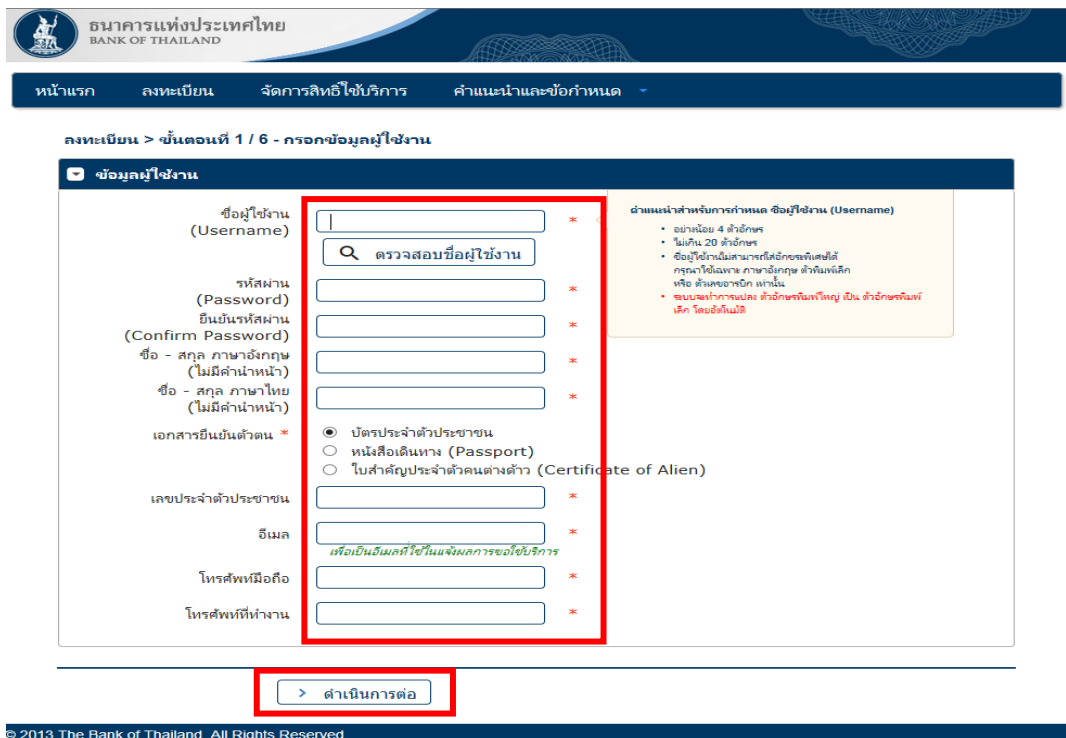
ธนาคารแห่งประเทศไทย
BANK OF THAILAND

หน้าแรก ลงทะเบียน จัดการสิทธิ์ใช้บริการ คำแนะนำและข้อกำหนด

ลงทะเบียน > ขั้นตอนที่ 1 / 6 - กรอกข้อมูลผู้ใช้งาน

ข้อมูลผู้ใช้งาน

ชื่อผู้ใช้งาน (Username) *
ตรวจสอบชื่อผู้ใช้งาน

คำแนะนำสำหรับการกำหนด ชื่อผู้ใช้งาน (Username)
- อย่างน้อย 4 ตัวอักษร
- ไม่เกิน 20 ตัวอักษร
- ชื่อผู้ใช้งานไม่สามารถใส่อักขระพิเศษได้ กรุณาใช้เฉพาะ ภาษาอังกฤษ ตัวพิมพ์เล็ก หรือ ตัวเลขอารบิก เท่านั้น
- ระบบจะทำการแปลง ตัวอักษรพิมพ์ใหญ่ เป็น ตัวอักษรพิมพ์เล็ก โดยอัตโนมัติ

รหัสผ่าน (Password) *
ยืนยันรหัสผ่าน (Confirm Password) *
ชื่อ - สกุล ภาษาอังกฤษ (ไม่มีคำนำหน้า) *
ชื่อ - สกุล ภาษาไทย (ไม่มีคำนำหน้า) *
เอกสารยืนยันตัวตน *
บัตรประจำตัวประชาชน
หนังสือเดินทาง (Passport)
ใบสำคัญประจำตัวคนต่างด้าว (Certificate of Alien)
เลขประจำตัวประชาชน *
อีเมล *
เพื่อเป็นอีเมลที่ใช้ในแจ้งผลการขอใช้บริการ
โทรศัพท์มือถือ *
โทรศัพท์ที่ทำงาน *

> ดำเนินการต่อ

© 2013 The Bank of Thailand. All Rights Reserved